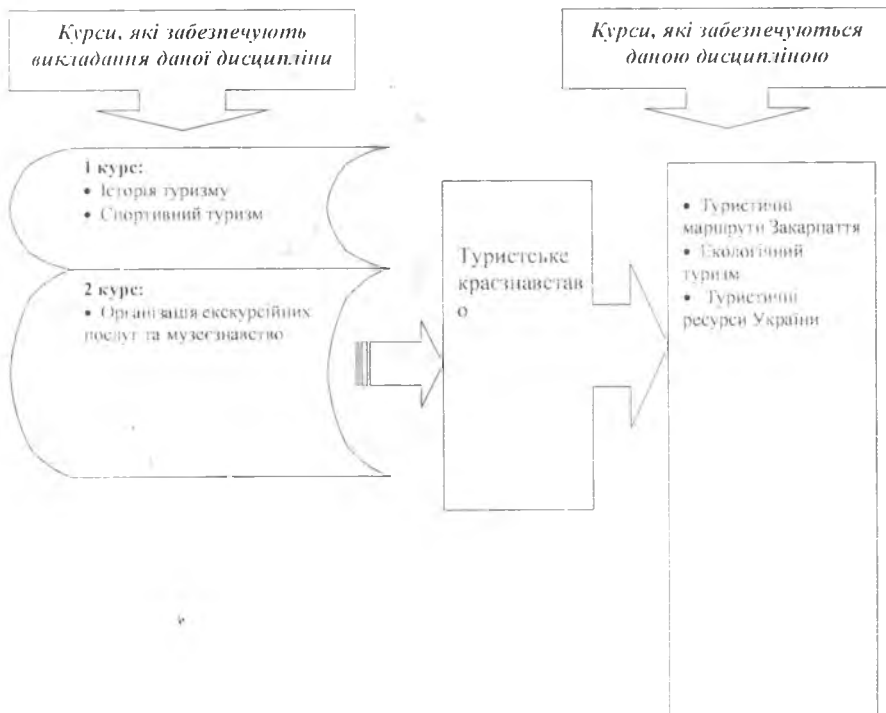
Курси, які забезпечують викладання даної дисципліни

Курси, які забезпечуються даною дисципліною

1 курс:
• Історія туризму
• Спортивний туризм

2 курс:
• Організація екскурсійних послуг та музеєзнавство

Туристське краєзнавство

• Туристичні маршрути Закарпаття
• Екологічний туризм
• Туристичні ресурси України